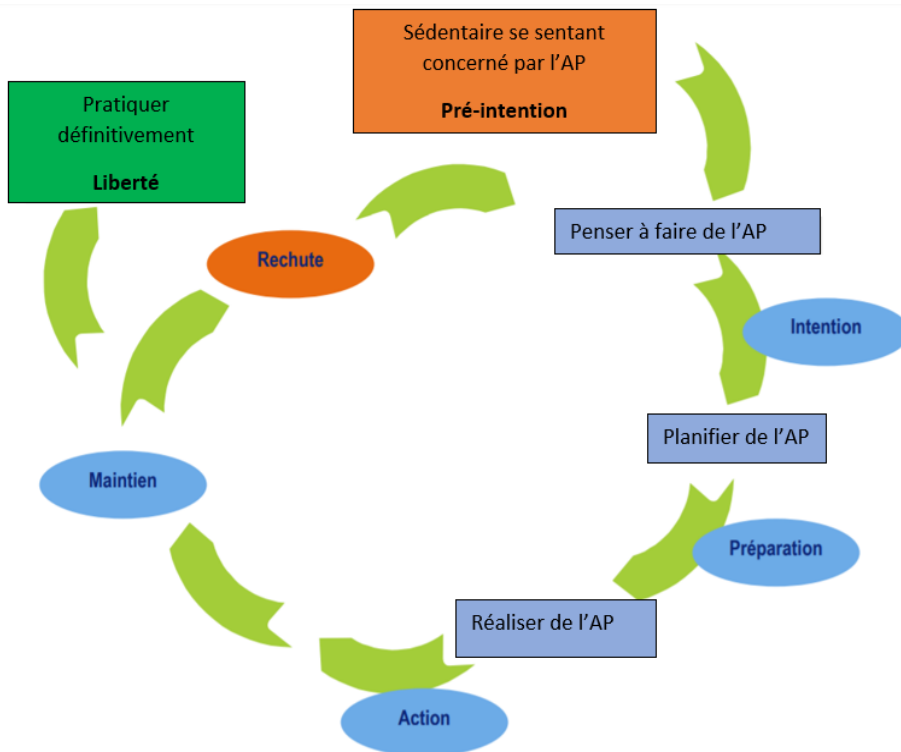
Sédentaire se sentant concerné par l'AP

Pré-intention

Pratiquer définitivement

Liberté

Penser à faire de l'AP

Rechute

Intention

Planifier de l'AP

Maintien

Préparation

Réaliser de l'AP

Action